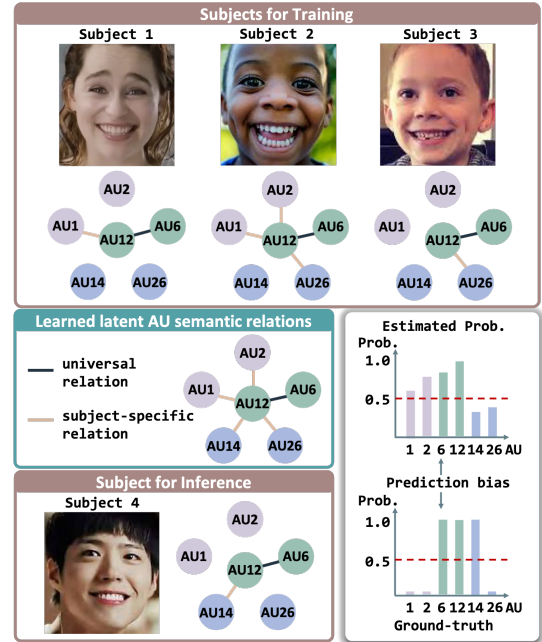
Subjects for Training

Subject 1

Subject 2

Subject 3

AU2
AU1
AU12
AU6
AU14
AU26

AU2
AU1
AU12
AU6
AU14
AU26

AU2
AU1
AU12
AU6
AU14
AU26

Learned latent AU semantic relations

universal relation

subject-specific relation

AU2
AU1
AU12
AU6
AU14
AU26

Subject for Inference

Subject 4

AU2
AU1
AU12
AU6
AU14
AU26

Estimated Prob.

Prob.
1.0
0.5
1 2 6 12 14 26 AU

Prediction bias

Prob.
1.0
0.5
1 2 6 12 14 26 AU
Ground-truth